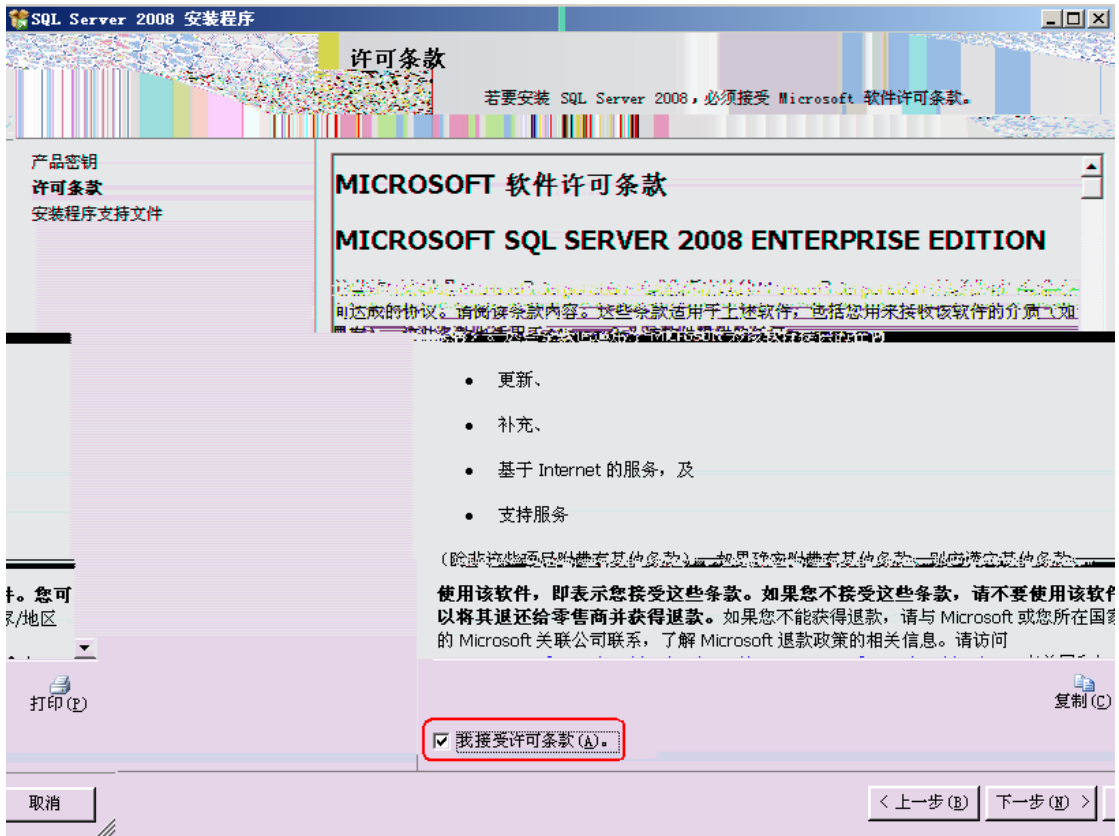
SQL Server 2008 安装程序

许可条款

若要安装 SQL Server 2008，必须接受 Microsoft 软件许可条款。

产品密钥
许可条款
安装程序支持文件

MICROSOFT 软件许可条款

MICROSOFT SQL SERVER 2008 ENTERPRISE EDITION

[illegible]
间达成的协议。请阅读条款内容。这些条款适用于上述软件，包括您用来接收该软件的介质（如
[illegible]

• 更新、
• 补充、
• 基于 Internet 的服务，及
• 支持服务

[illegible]

使用该软件，即表示您接受这些条款。如果您不接受这些条款，请不要使用该软件以将其退还给零售商并获得退款。如果您不能获得退款，请与 Microsoft 或您所在国家的 Microsoft 关联公司联系，了解 Microsoft 退款政策的相关信息。请访问
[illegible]

件。您可
家/地区

打印(P)

复制(C)

我接受许可条款(A)。

取消

< 上一步(B)

下一步(N) >